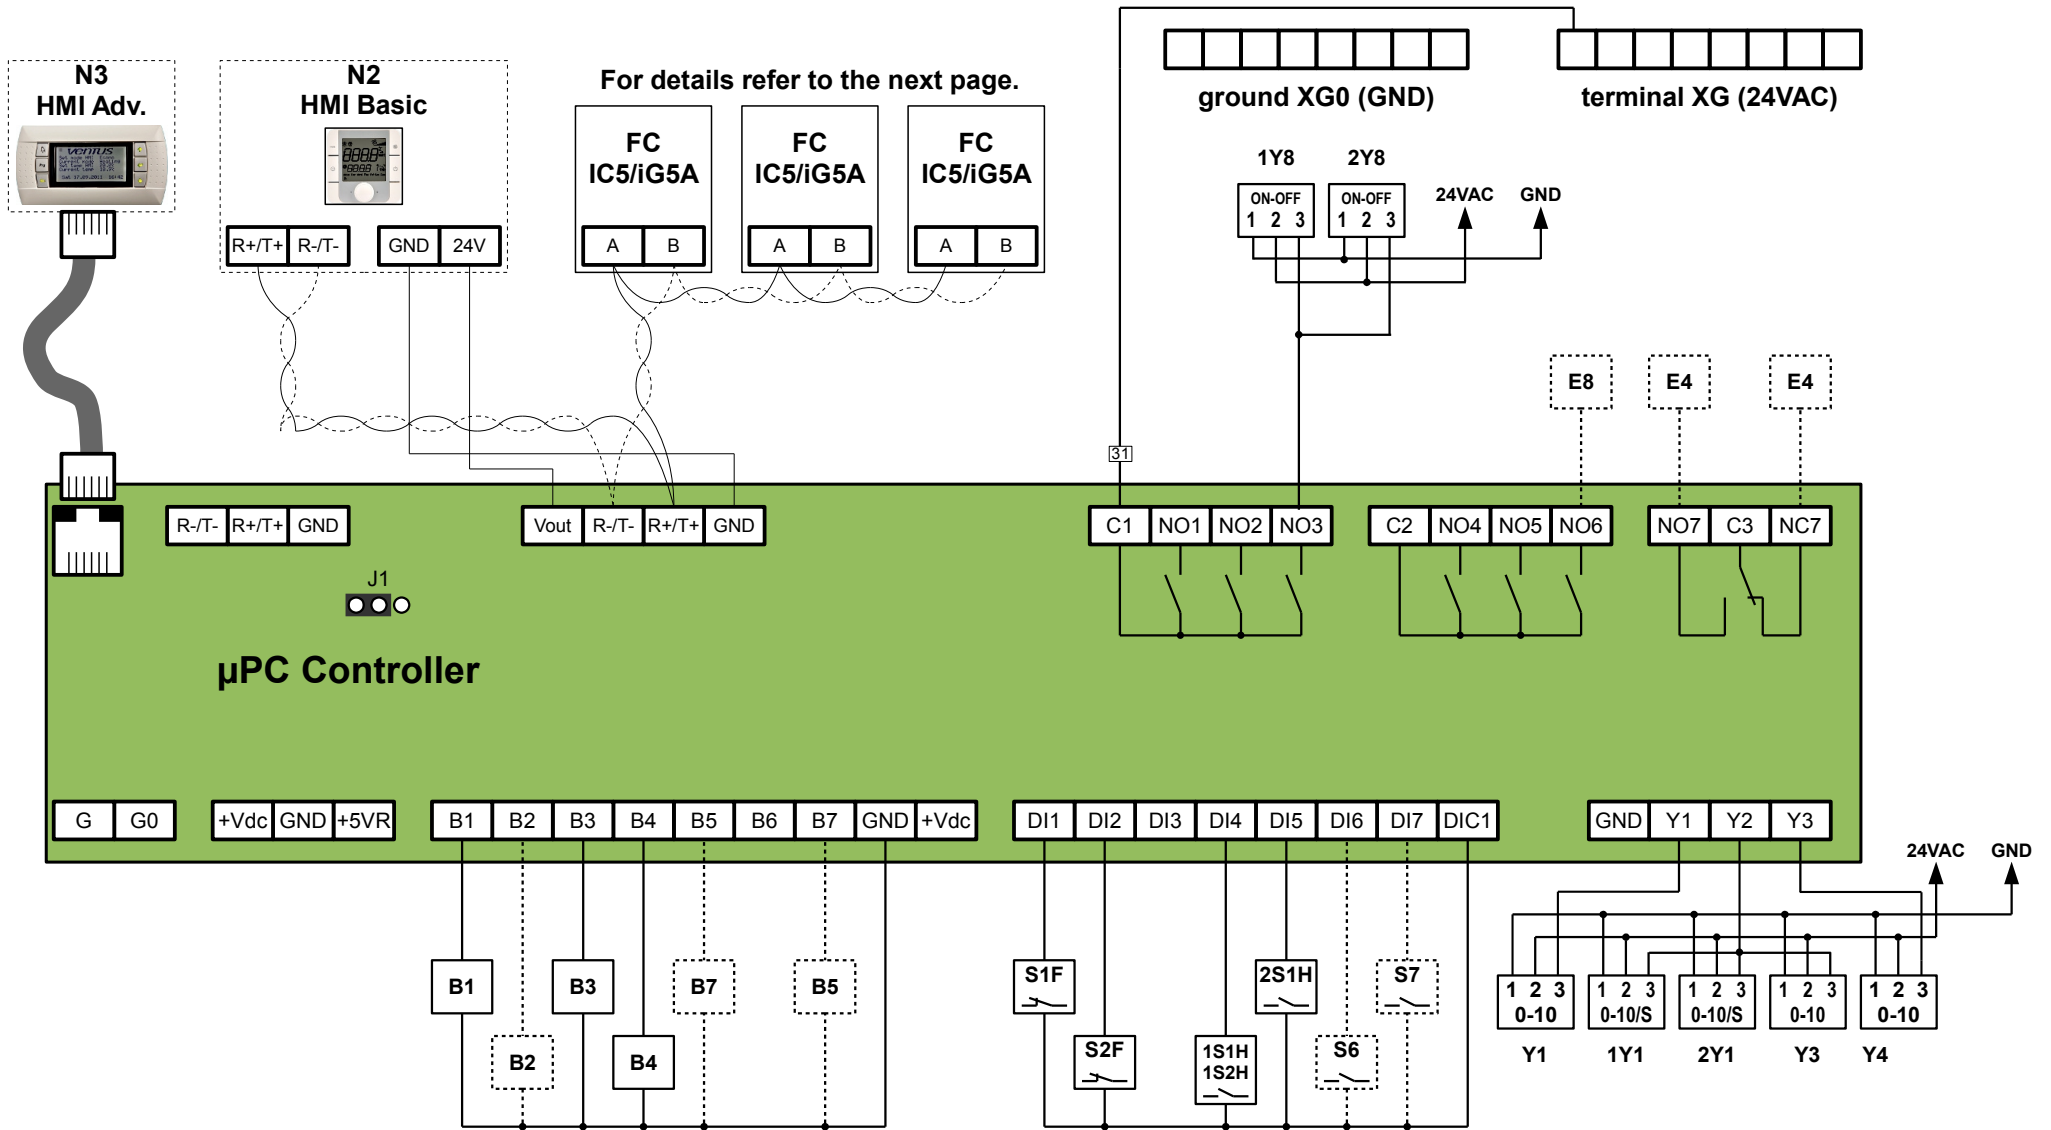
N3
HMI Adv.

N2
HMI Basic

R+/T+ R-/T- GND 24V

For details refer to the next page.

FC
IC5/iG5A
A B

FC
IC5/iG5A
A B

FC
IC5/iG5A
A B

ground XG0 (GND)

terminal XG (24VAC)

1Y8 2Y8
ON-OFF
1 2 3
ON-OFF
1 2 3
24VAC GND

E8 E4 E4

31

R-/T- R+/T+ GND

Vout R-/T- R+/T+ GND

C1 NO1 NO2 NO3

C2 NO4 NO5 NO6

NO7 C3 NC7

J1

µPC Controller

G G0

+Vdc GND +5VR

B1 B2 B3 B4 B5 B6 B7 GND +Vdc

DI1 DI2 DI3 DI4 DI5 DI6 DI7 DIC1

GND Y1 Y2 Y3

24VAC GND

B1 B3 B7 B5
B2 B4

S1F 2S1H S7
S2F 1S1H 1S2H S6

1 2 3
0-10
1 2 3
0-10/S
1 2 3
0-10/S
1 2 3
0-10
1 2 3
0-10

Y1 1Y1 2Y1 Y3 Y4